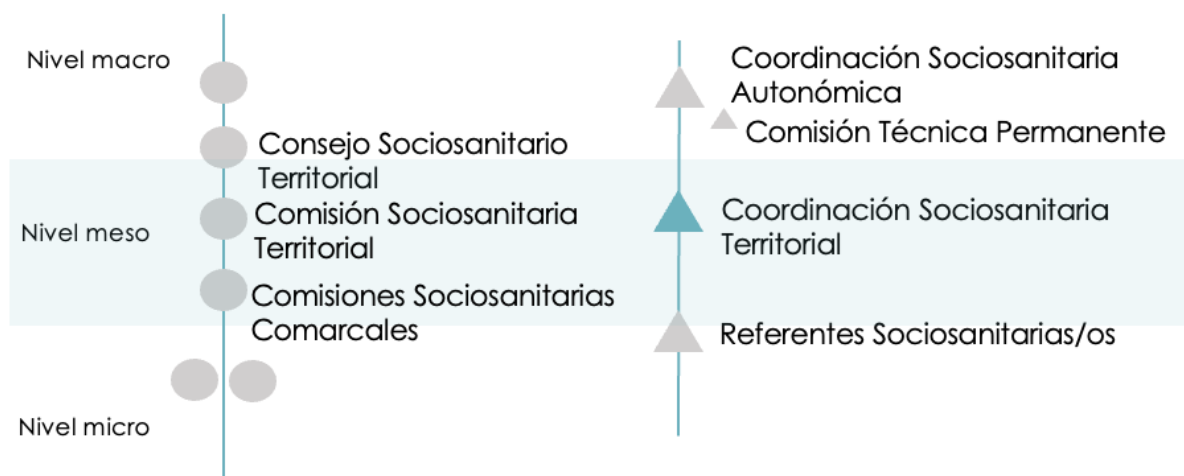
Nivel macro

Consejo Sociosanitario Territorial

Nivel meso

Comisión Sociosanitaria Territorial

Comisiones Sociosanitarias Comarcales

Nivel micro

Coordinación Sociosanitaria Autonómica

Comisión Técnica Permanente

Coordinación Sociosanitaria Territorial

Referentes Sociosanitarias/os